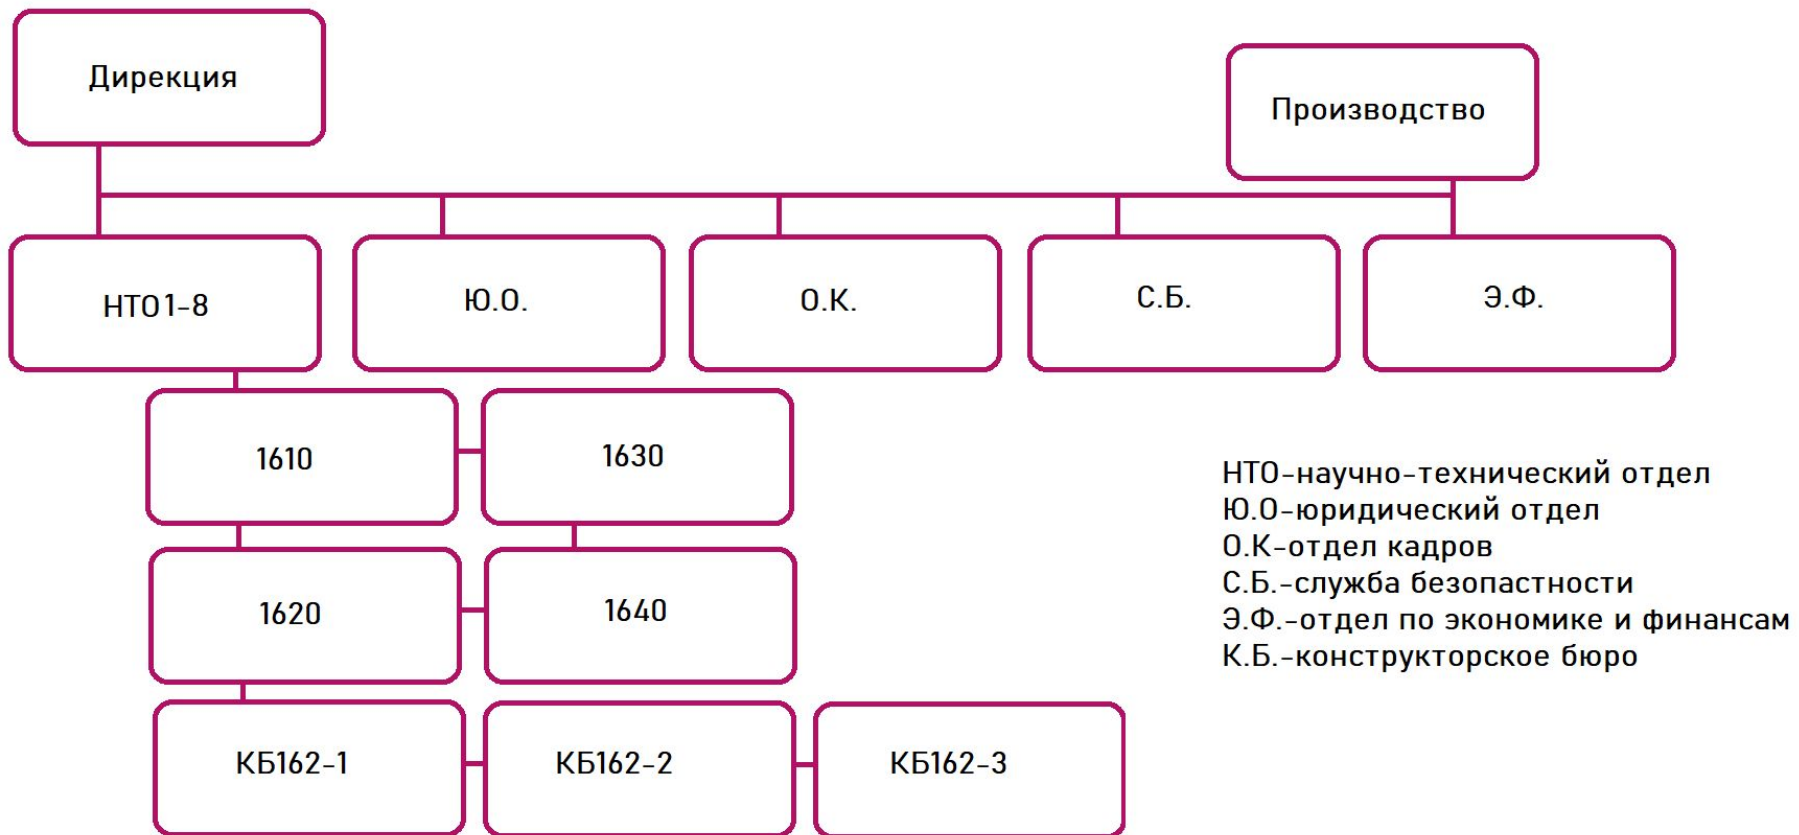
Дирекция

Производство

НТО1-8

Ю.О.

О.К.

С.Б.

Э.Ф.

1610

1630

1620

1640

КБ162-1

КБ162-2

КБ162-3

НТО-научно-технический отдел
Ю.О-юридический отдел
О.К-отдел кадров
С.Б.-служба безопастности
Э.Ф.-отдел по экономике и финансам
К.Б.-конструкторское бюро